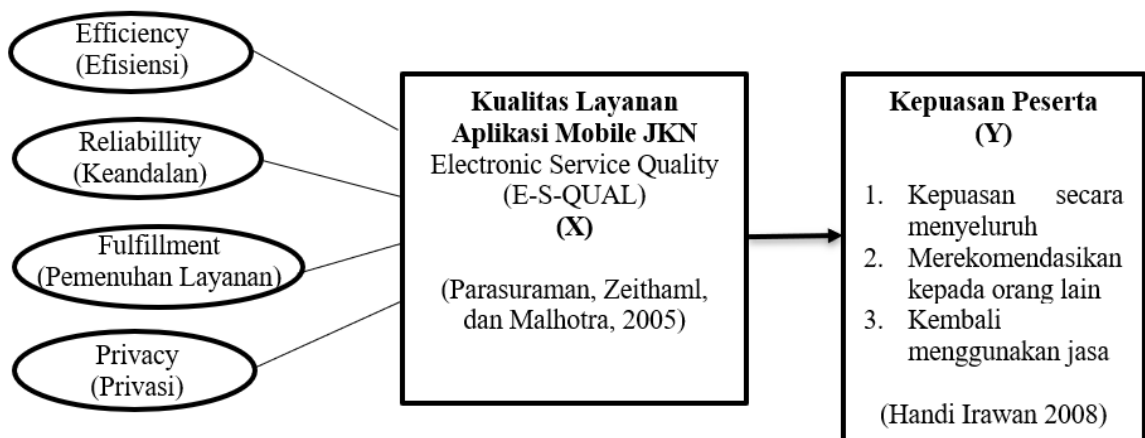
Efficiency
(Efisiensi)

Reliabillity
(Keandalan)

Fulfillment
(Pemenuhan Layanan)

Privacy
(Privasi)

**Kualitas Layanan Aplikasi Mobile JKN**
Electronic Service Quality
(E-S-QUAL)
**(X)**

(Parasuraman, Zeithaml, dan Malhotra, 2005)

**Kepuasan Peserta**
**(Y)**

1. Kepuasan secara menyeluruh
2. Merekomendasikan kepada orang lain
3. Kembali menggunakan jasa

(Handi Irawan 2008)